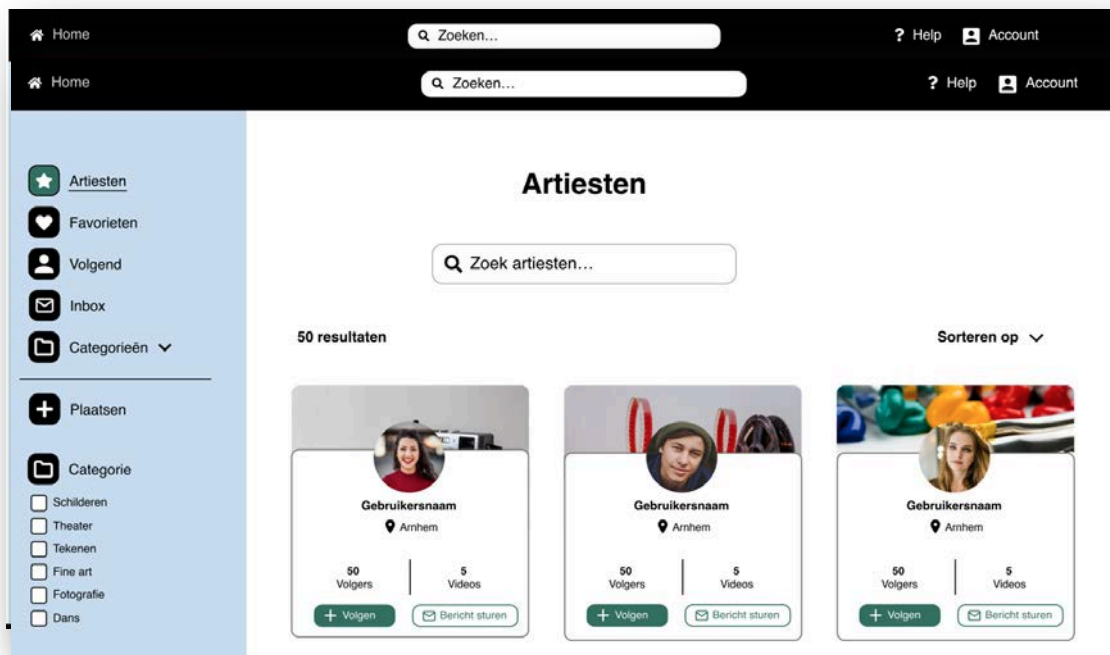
Home
Zoeken...
? Help
Account

Home
Zoeken...
? Help
Account

Artiesten
Favorieten
Volgend
Inbox
Categorieën

Plaatsen

Categorie
Schilderen
Theater
Tekenen
Fine art
Fotografie
Dans

Artiesten

Zoek artiesten...

50 resultaten

Sorteren op

Gebruikersnaam
Arnhem
50 Volgers
5 Videos
+ Volgen
Bericht sturen

Gebruikersnaam
Arnhem
50 Volgers
5 Videos
+ Volgen
Bericht sturen

Gebruikersnaam
Arnhem
50 Volgers
5 Videos
+ Volgen
Bericht sturen